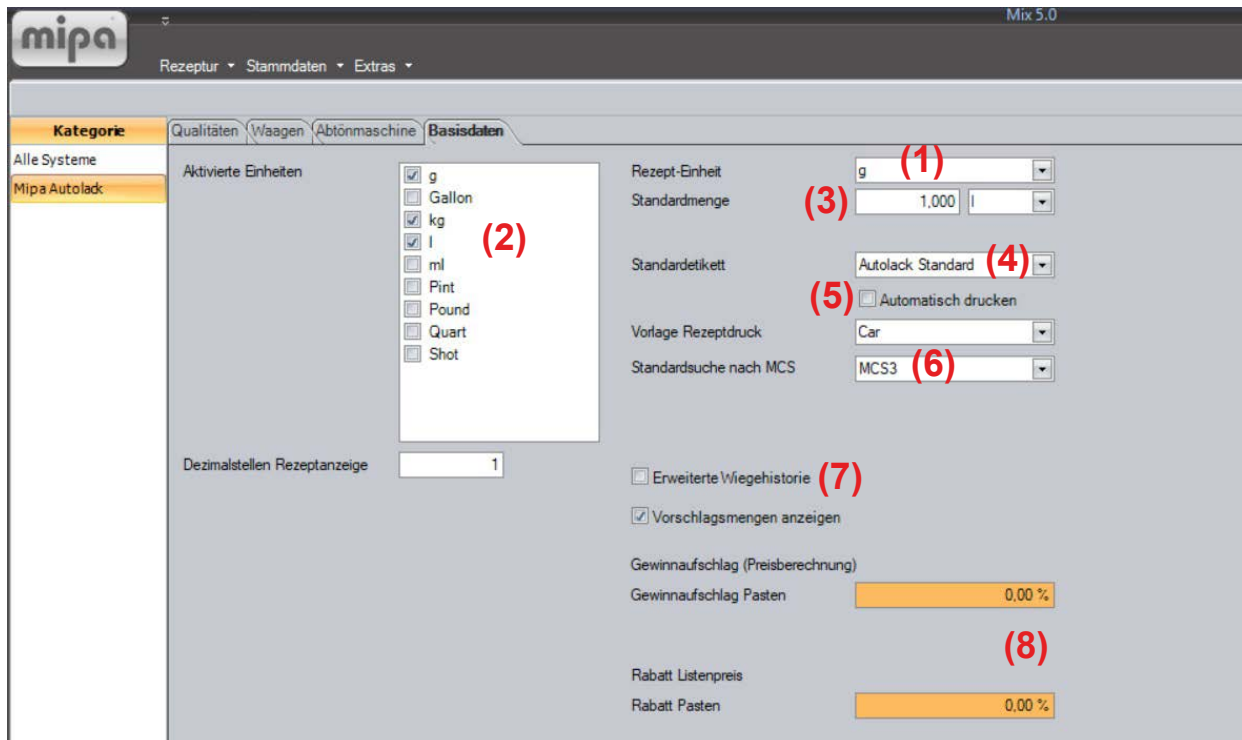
mipa

Mix 5.0

Rezeptur ▾ Stammdaten ▾ Extras ▾

Kategorie
Alle Systeme
Mipa Autolack

Qualitäten | Waagen | Abtönmaschine | Basisdaten

Aktivierte Einheiten
☑ g
☐ Gallon
☑ kg
☑ l
☐ ml
☐ Pint
☐ Pound
☐ Quart
☐ Shot

(2)

Dezimalstellen Rezeptanzeige 1

Rezept-Einheit g (1)
Standardmenge (3) 1,000 l

Standardetikett Autolack Standard (4)
(5) ☐ Automatisch drucken
Vorlage Rezeptdruck Car
Standardsuche nach MCS MCS3 (6)

☐ Erweiterte Wiegehistorie (7)
☑ Vorschlagsmengen anzeigen

Gewinnaufschlag (Preisberechnung)
Gewinnaufschlag Pasten 0,00 %

(8)

Rabatt Listenpreis
Rabatt Pasten 0,00 %